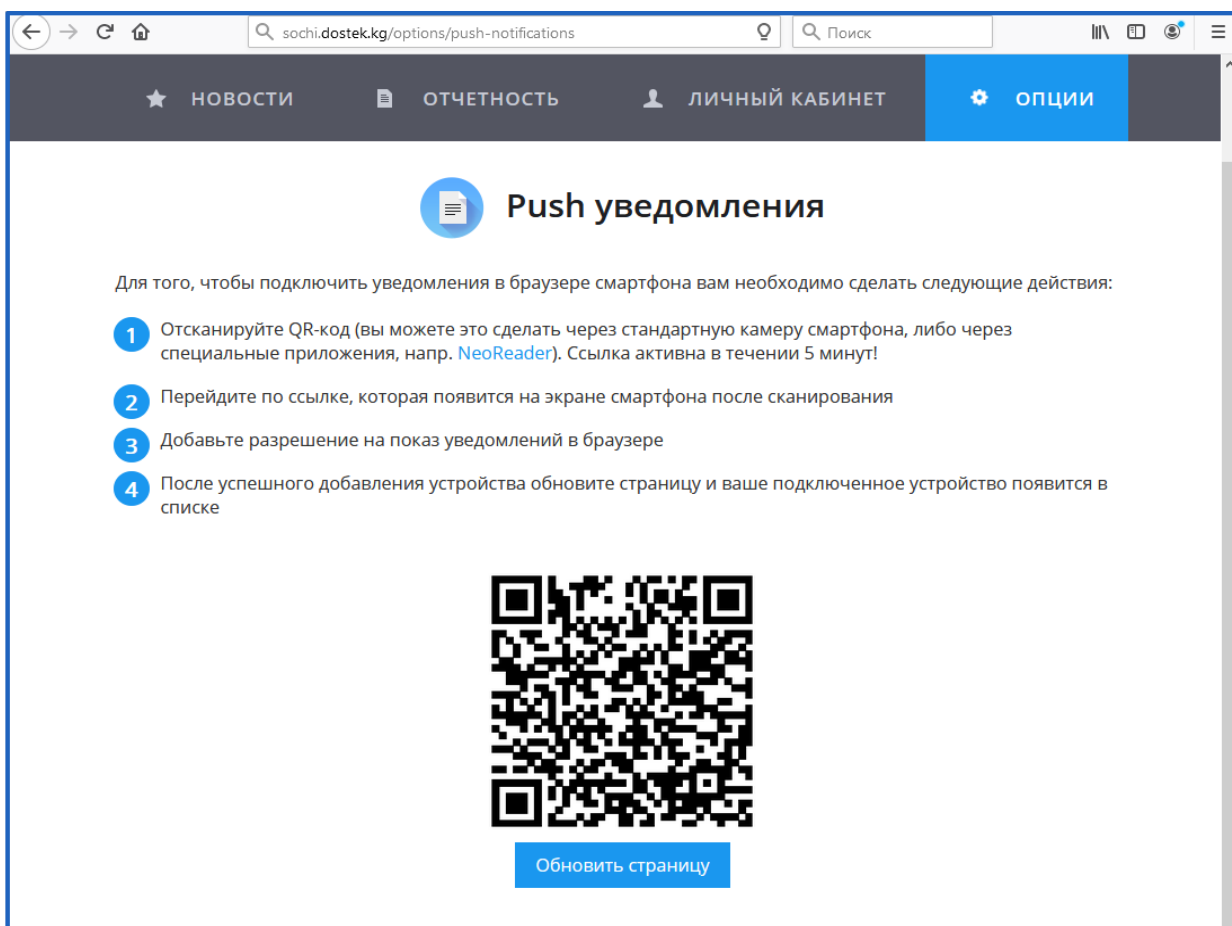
sochi.dostek.kg/options/push-notifications

Поиск

НОВОСТИ ОТЧЕТНОСТЬ ЛИЧНЫЙ КАБИНЕТ ОПЦИИ

Push уведомления

Для того, чтобы подключить уведомления в браузере смартфона вам необходимо сделать следующие действия:

1 Отсканируйте QR-код (вы можете это сделать через стандартную камеру смартфона, либо через специальные приложения, напр. NeoReader). Ссылка активна в течении 5 минут!

2 Перейдите по ссылке, которая появится на экране смартфона после сканирования

3 Добавьте разрешение на показ уведомлений в браузере

4 После успешного добавления устройства обновите страницу и ваше подключенное устройство появится в списке

Обновить страницу